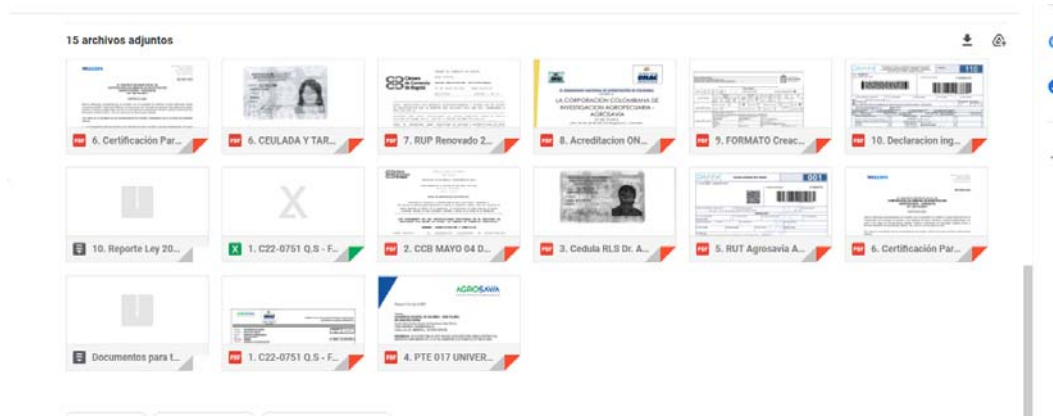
15 archivos adjuntos

PDF 6. Certificación Par...

PDF 6. CEULADA Y TAR...

PDF 7. RUP Renovado 2...

PDF 8. Acreditacion ON...

PDF 9. FORMATO Creac...

PDF 10. Declaracion ing...

10. Reporte Ley 20...

X 1. C22-0751 Q.S - F...

PDF 2. CCB MAYO 04 D...

PDF 3. Cedula RLS Dr. A...

PDF 5. RUT Agrosavia A...

PDF 6. Certificación Par...

Documentos para t...

PDF 1. C22-0751 Q.S - F...

PDF 4. PTE 017 UNIVER...

LA CORPORACION COLOMBIANA DE INVESTIGACION AGROPECUARIA - AGROSAVIA

AGROSAVIA